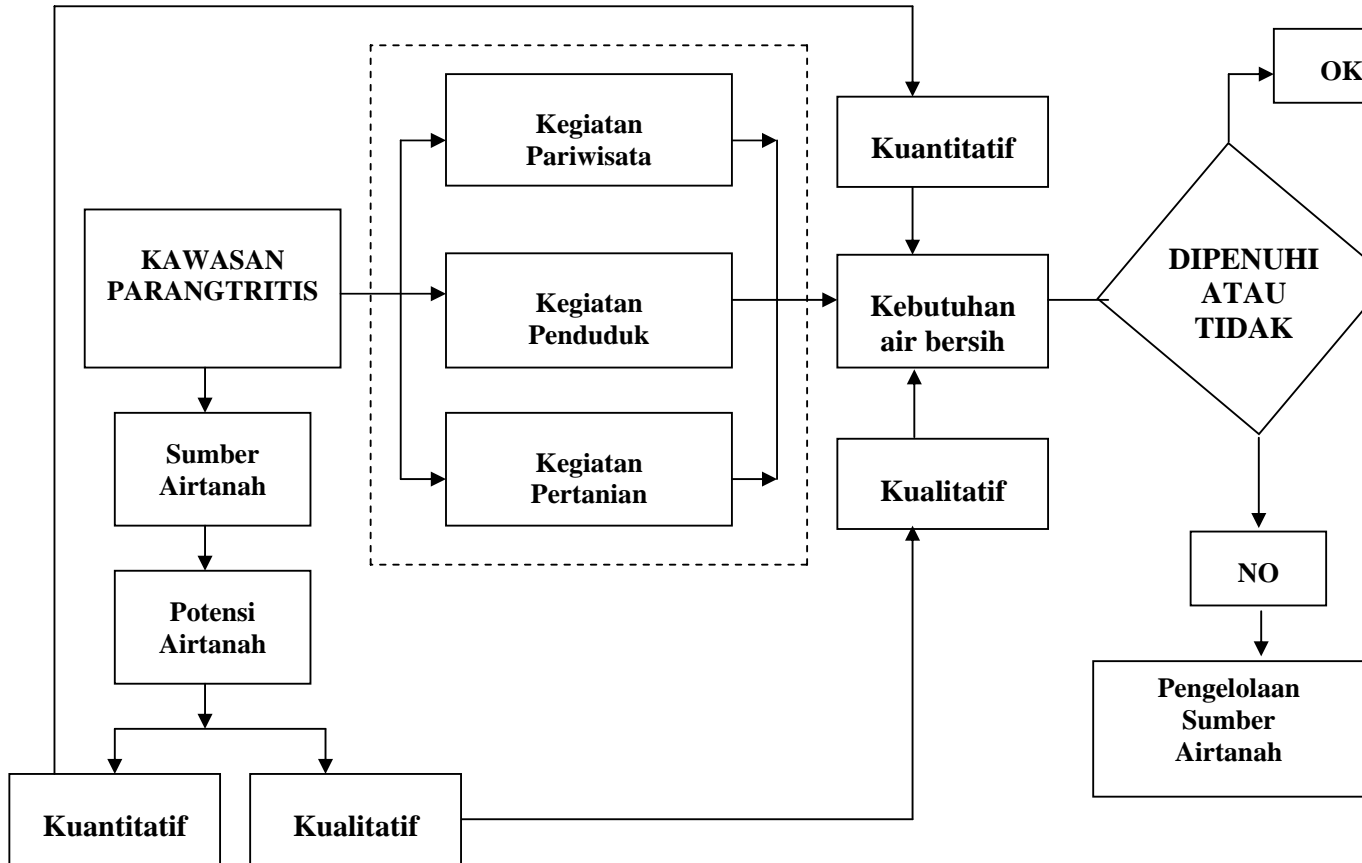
KAWASAN PARANGTRITIS

Kegiatan Pariwisata

Kegiatan Penduduk

Kegiatan Pertanian

Kuantitatif

Kebutuhan air bersih

Kualitatif

DIPENUHI ATAU TIDAK

OK

NO

Pengelolaan Sumber Airtanah

Sumber Airtanah

Potensi Airtanah

Kuantitatif

Kualitatif